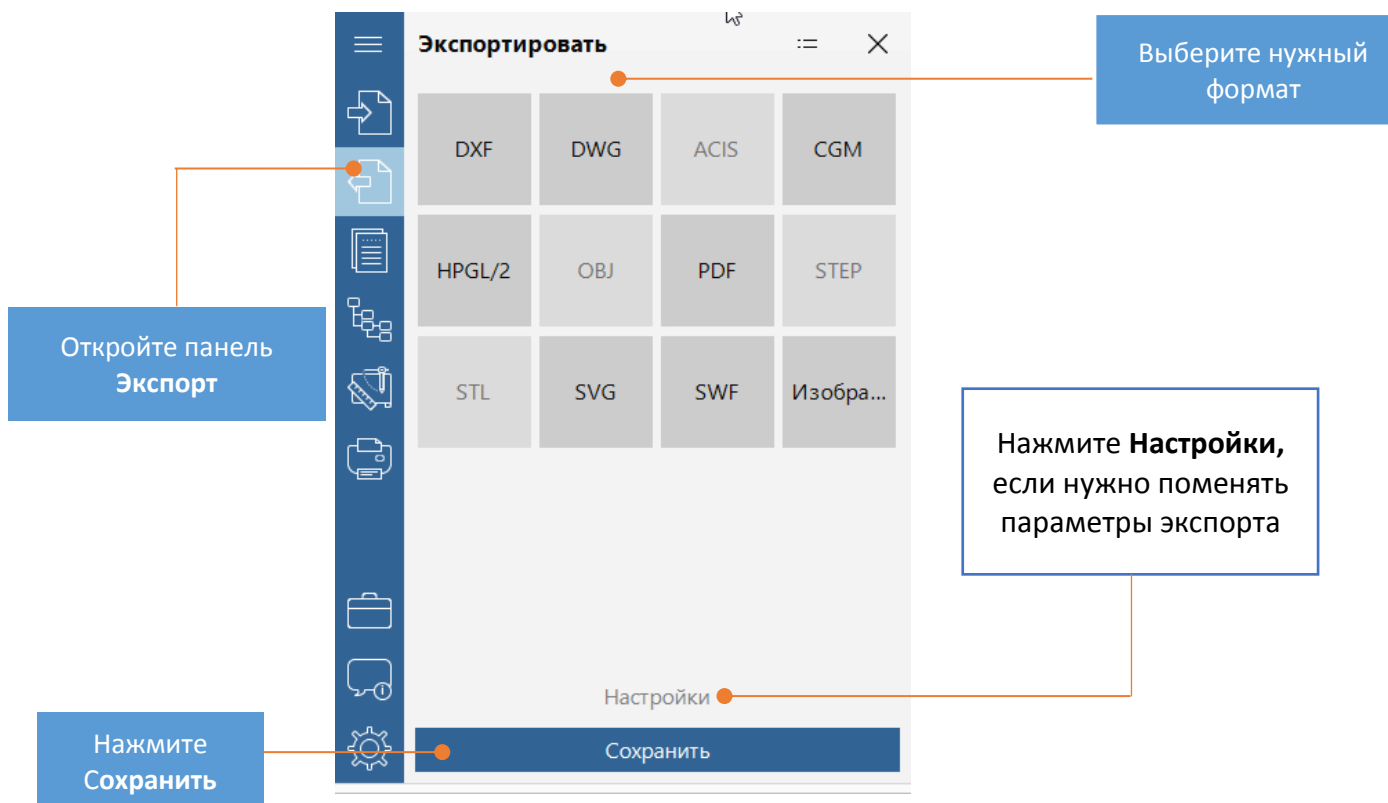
Экспортировать

Выберите нужный формат

| DXF | DWG | ACIS | CGM |
|---|---|---|---|
| HPGL/2 | OBJ | PDF | STEP |
| STL | SVG | SWF | Изобра... |

Откройте панель **Экспорт**

Нажмите **Настройки,** если нужно поменять параметры экспорта

Настройки

Нажмите **Сохранить**

Сохранить